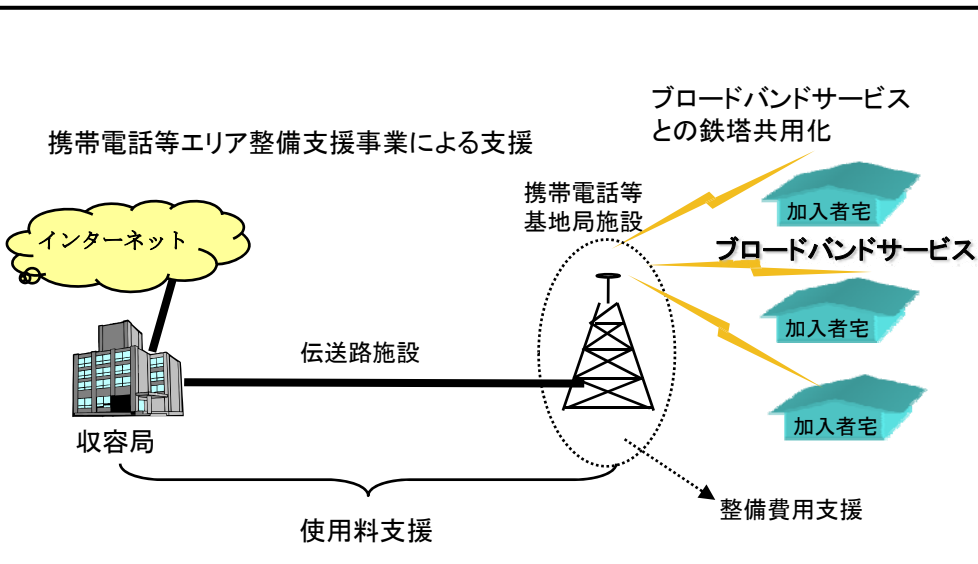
ブロードバンドサービス
との鉄塔共用化

携帯電話等エリア整備支援事業による支援

携帯電話等
基地局施設

加入者宅

インターネット

ブロードバンドサービス

加入者宅

伝送路施設

加入者宅

収容局

整備費用支援

使用料支援